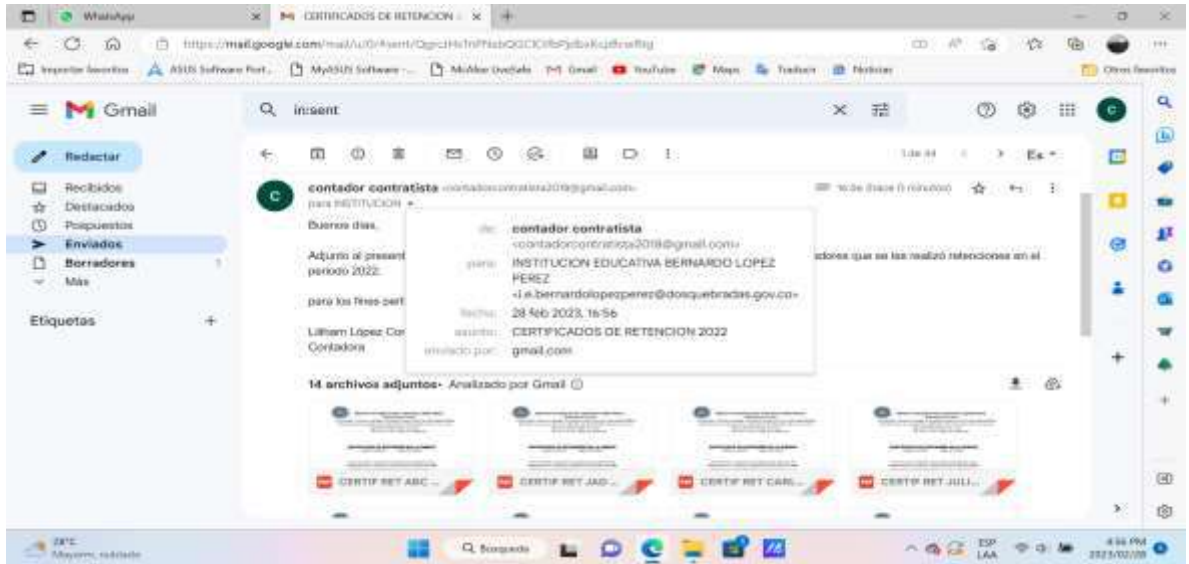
WhatsApp
CERTIFICADOS DE RETENCION
https://mail.google.com/mail/u/0/#sent/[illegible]
Importar favoritos
ASUS Software Port...
MyASUS Software -...
McAfee Usefuls
Gmail
YouTube
Maps
Traducir
Noticias
Otros favoritos

Gmail
in:sent
Redactar
Recibidos
Destacados
Pospuestos
Enviados
Borradores 1
Más
Etiquetas +

1 de 44
Es

contador contratista <contadorcontratista2019@gmail.com>
para INSTITUCION
16:56 (hace 0 minutos)

Buenos días,

Adjunto al present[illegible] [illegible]adores que se les realizó retenciones en el periodo 2022.

para los fines pert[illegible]

Lilliam López Cor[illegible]
Contadora

de: contador contratista <contadorcontratista2019@gmail.com>
para: INSTITUCION EDUCATIVA BERNARDO LOPEZ PEREZ <i.e.bernardolopezperez@dosquebradas.gov.co>
fecha: 28 feb 2023, 16:56
asunto: CERTIFICADOS DE RETENCION 2022
enviado por: gmail.com

14 archivos adjuntos • Analizado por Gmail

CERTIF RET ABC...
CERTIF RET JAD...
CERTIF RET CARL...
CERTIF RET JULI...

28°C
Mayorm. nublado
Búsqueda
ESP LAA
4:56 PM
2023/02/28